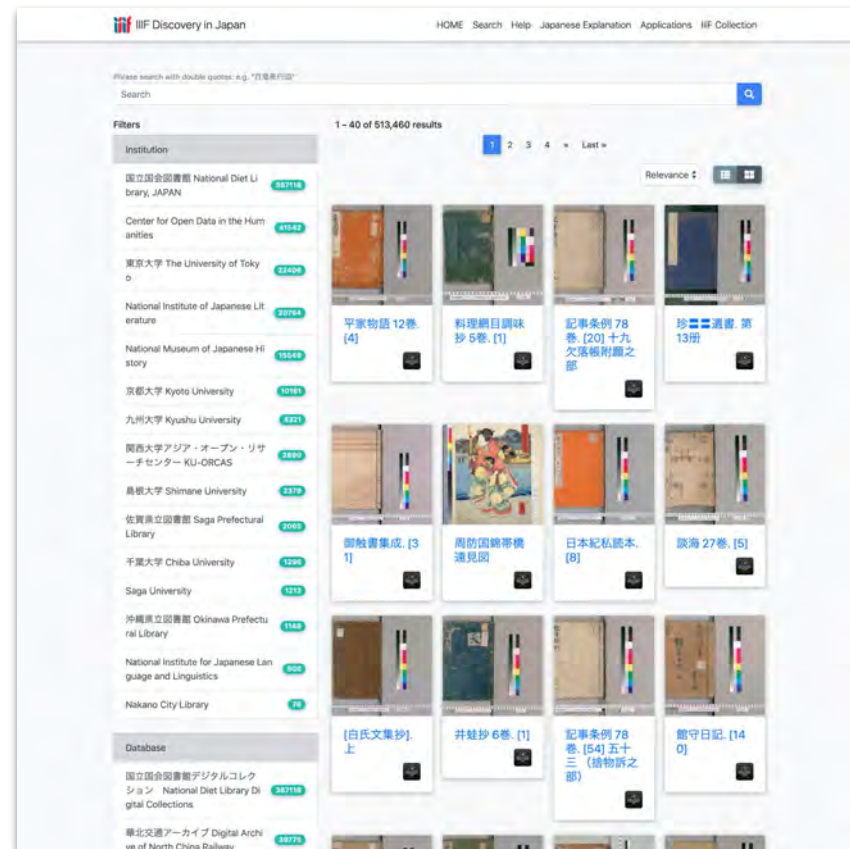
IIIF Discovery in Japan

HOME Search Help Japanese Explanation Applications IIIF Collection

Please search with double quotes: e.g. "百鬼夜行図"

Search

Filters

Institution

国立国会図書館 National Diet Library, JAPAN 387118

Center for Open Data in the Humanities 41542

東京大学 The University of Tokyo 22406

National Institute of Japanese Literature 20764

National Museum of Japanese History 15049

京都大学 Kyoto University 10161

九州大学 Kyushu University 6221

関西大学アジア・オープン・リサーチセンター KU-ORCAS 3690

島根大学 Shimane University 2379

佐賀県立図書館 Saga Prefectural Library 2065

千葉大学 Chiba University 1296

Saga University 1213

沖縄県立図書館 Okinawa Prefectural Library 1148

National Institute for Japanese Language and Linguistics 505

Nakano City Library 76

Database

国立国会図書館デジタルコレクション National Diet Library Digital Collections 387118

華北交通アーカイブ Digital Archive of North China Railway 38775

1 - 40 of 513,460 results

1 2 3 4 » Last »

Relevance

平家物語 12巻. [4]

料理網目調味抄 5巻. [1]

記事条例 78巻. [20] 十九 欠落帳附願之部

珍■■遺書. 第13冊

御触書集成. [31]

周防国錦帯橋遠見図

日本紀私読本. [8]

談海 27巻. [5]

[白氏文集抄]. 上

井蛙抄 6巻. [1]

記事条例 78巻. [54] 五十三（捨物訴之部）

館守日記. [140]